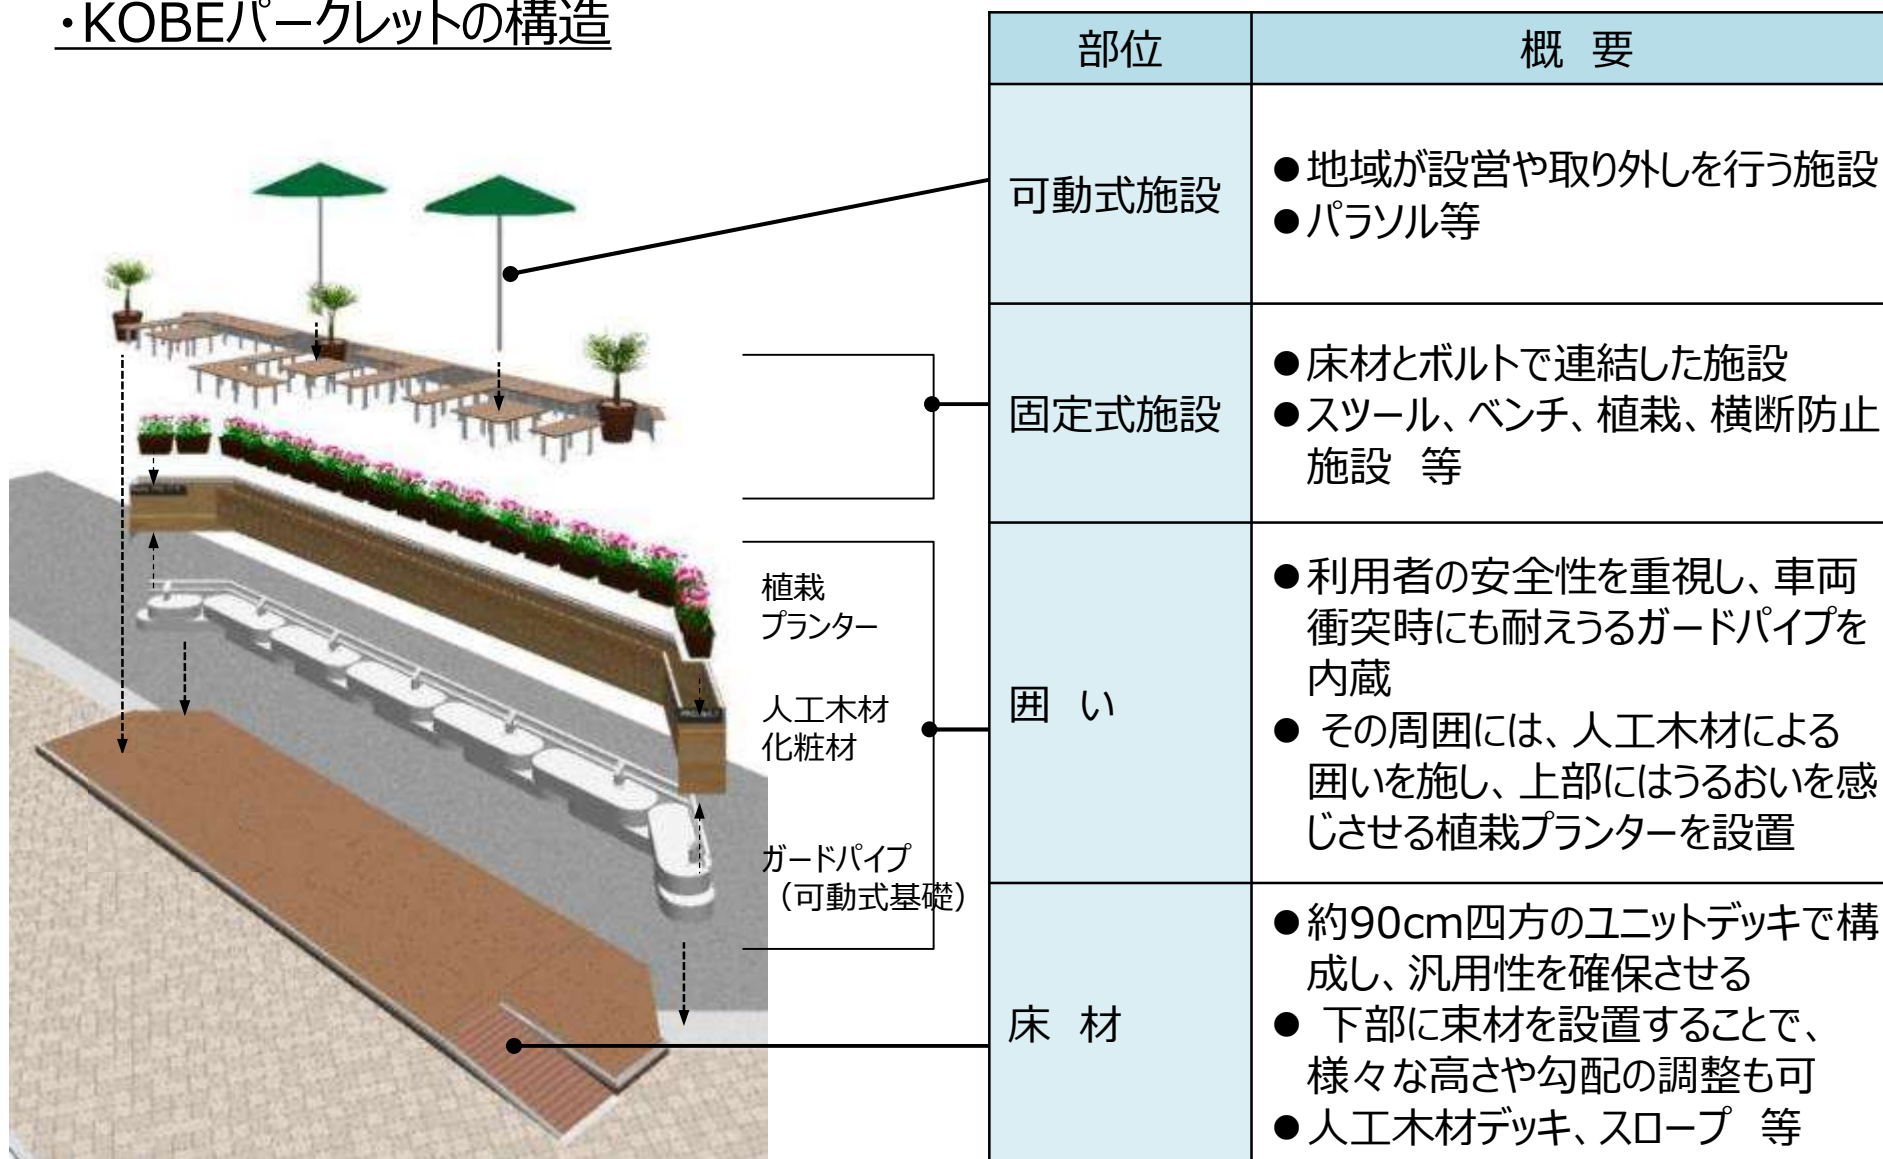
・KOBEパークレットの構造

植栽
プランター

人工木材
化粧材

ガードパイプ
（可動式基礎）

| 部位 | 概　要 |
|---|---|
| 可動式施設 | ●地域が設営や取り外しを行う施設<br>●パラソル等 |
| 固定式施設 | ●床材とボルトで連結した施設<br>●スツール、ベンチ、植栽、横断防止施設　等 |
| 囲　い | ●利用者の安全性を重視し、車両衝突時にも耐えうるガードパイプを内蔵<br>●その周囲には、人工木材による囲いを施し、上部にはうるおいを感じさせる植栽プランターを設置 |
| 床　材 | ●約90cm四方のユニットデッキで構成し、汎用性を確保させる<br>●下部に束材を設置することで、様々な高さや勾配の調整も可<br>●人工木材デッキ、スロープ　等 |